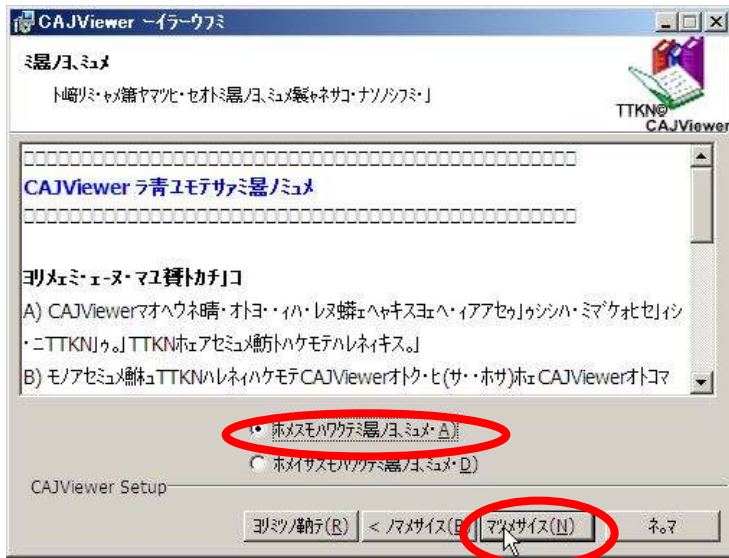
CAJViewer ーイラーウフミ

ミ曷ノヨ、ミュメ

ト嵭リミ・ャメ箍ヤマツヒ・セオトミ曷ノヨ、ミュメ褫ャネサコ・ナソノシフミ・」

TTKN©
CAJViewer

□□□□□□□□□□□□□□□□□□□□□□□□□□□□□□□□□□□□□□□□

CAJViewer ラ青ユモテサァミ曷ノミュメ

□□□□□□□□□□□□□□□□□□□□□□□□□□□□□□□□□□□□□□□□

ヨリメェミ・ェーヌ・マユ賛トカチ」コ

A) CAJViewerマオヘウネ晴・オトヨ・・ィハ・レヌ蟒ェヘャキスヨェヘ・ィアアセゥ」ゥシシハ・ミマ゙ケォヒセ」ィシ・ニTTKN」ゥ。」TTKNホェアセミュメ舫トハケモテハレネィキス。」

B) モノアセミュメ舳ュTTKNハレネィハケモテCAJViewerオトク・ヒ(サ・・ホサ)ホェCAJViewerオトコマ

ホメスモハワクテミ曷ノヨ、ミュメ・A)

ホメイサスモハワクテミ曷ノヨ、ミュメ・D)

CAJViewer Setup

ヨリミツノ鞫テ(R)   < ノマメサイス(B)   マツメサイス(N)   ネ。マ